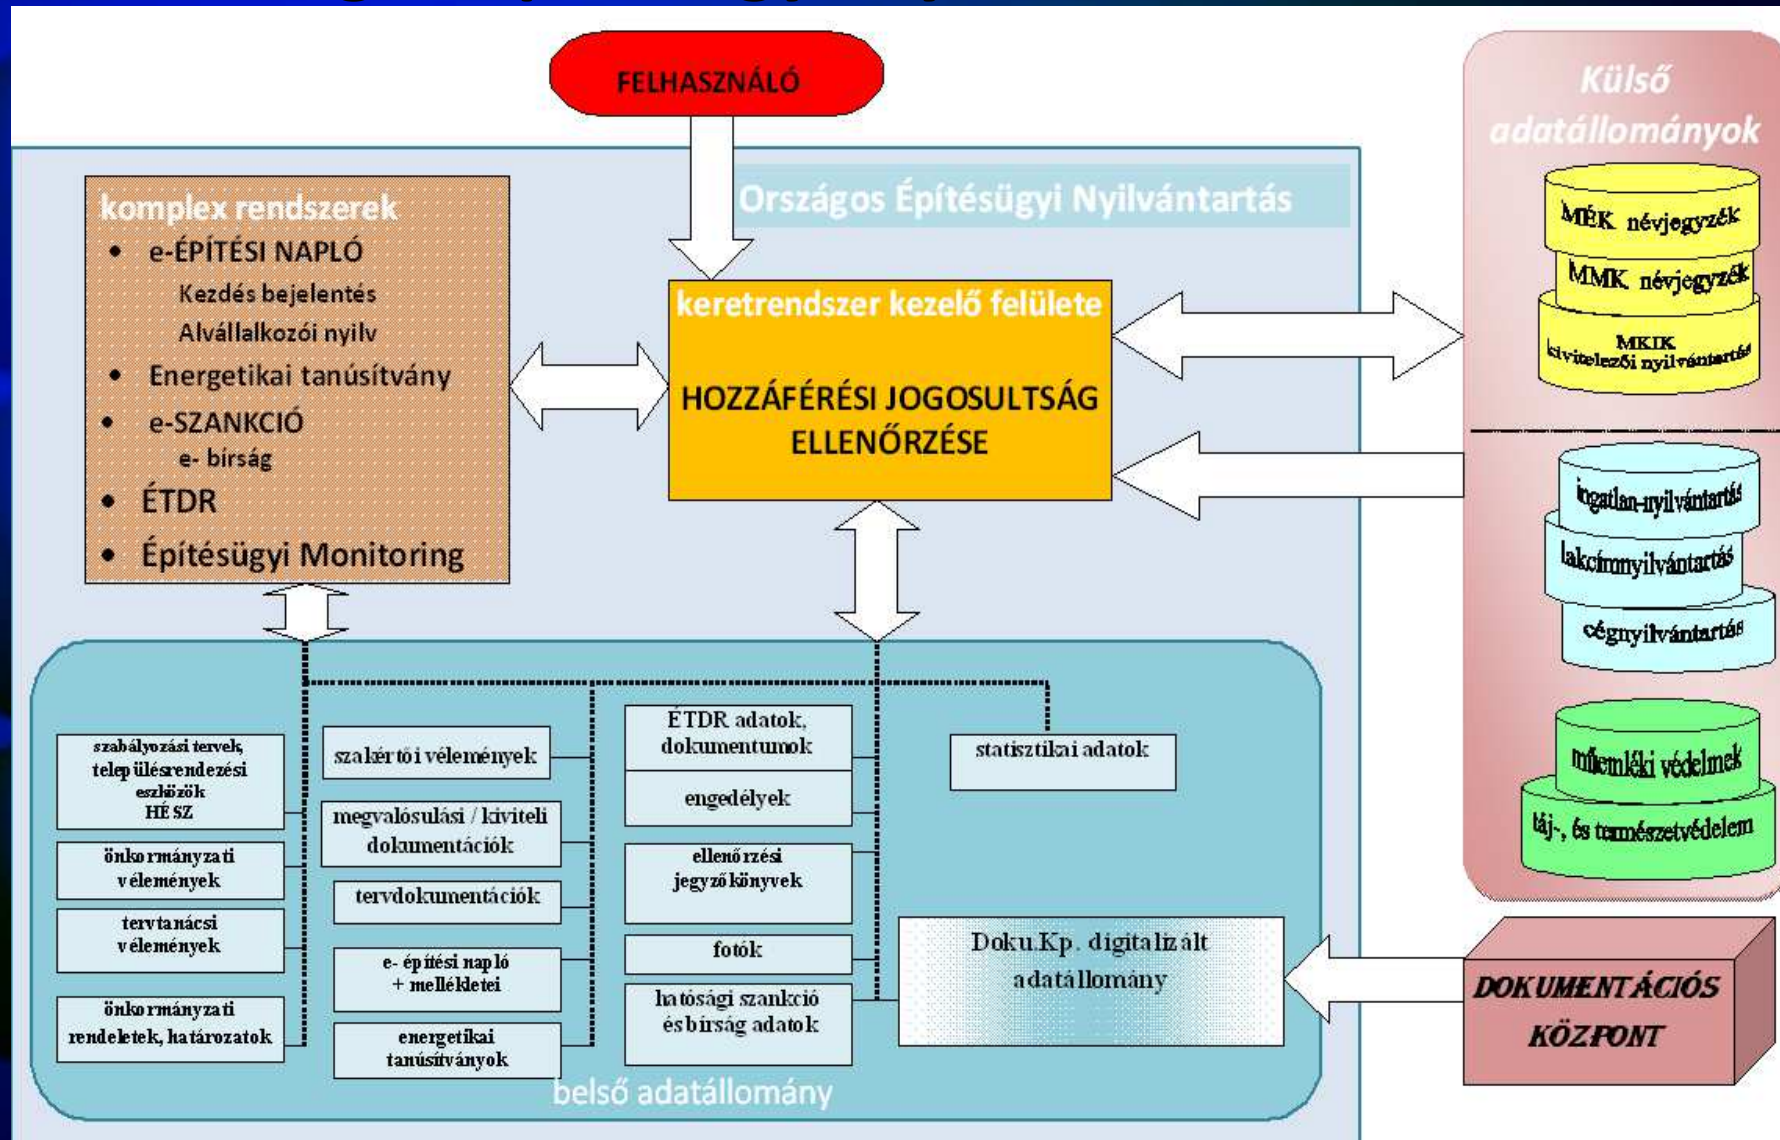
FELHASZNÁLÓ

Külső adatállományok

Országos Építésügyi Nyilvántartás

komplex rendszerek
• e-ÉPÍTÉSI NAPLÓ
Kezdés bejelentés
Alvállalkozói nyilv
• Energetikai tanúsítvány
• e-SZANKCIÓ
e- bírság
• ÉTDR
• Építésügyi Monitoring

keretrendszer kezelő felülete

HOZZÁFÉRÉSI JOGOSULTSÁG ELLENŐRZÉSE

MÉK névjegyzék
MMK névjegyzék
MKIK kivitelezői nyilvántartás

ingatlan-nyilvántartás
lakcímnyilvántartás
cégnyilvántartás

műemléki védelmek
táj-, és természetvédelem

szabályozási tervek, településrendezési eszközök HÉSZ
önkormányzati vélemények
tervtanácsi vélemények
önkormányzati rendeletek, határozatok

szakértői vélemények
megvalósulási / kiviteli dokumentációk
tervdokumentációk
e- építési napló + mellékletei
energetikai tanúsítványok

ÉTDR adatok, dokumentumok
engedélyek
ellenőrzési jegyzőkönyvek
fotók
hatósági szankció és bírság adatok

statisztikai adatok

Doku.Kp. digitalizált adatállomány

DOKUMENTÁCIÓS KÖZPONT

belső adatállomány